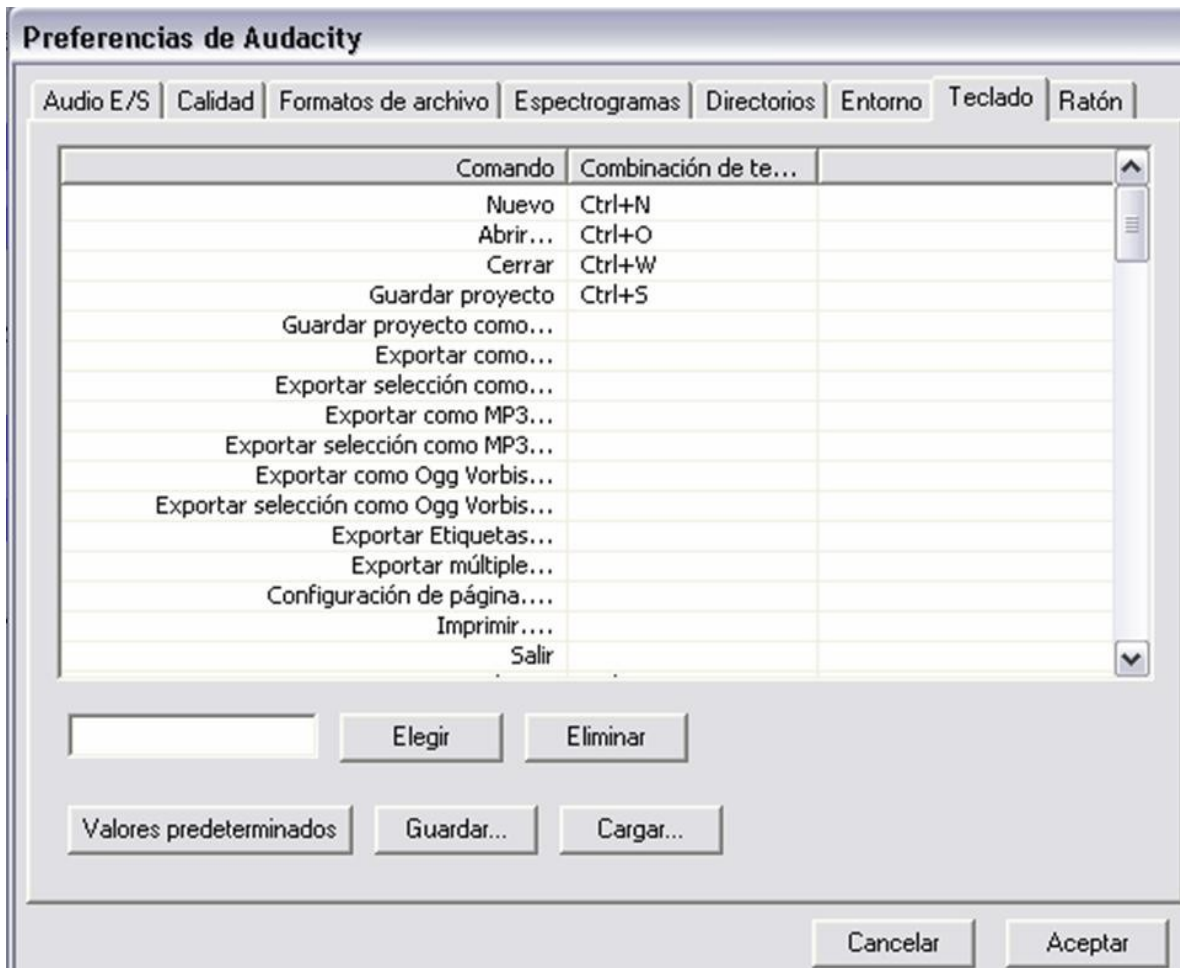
Preferencias de Audacity

Audio E/S | Calidad | Formatos de archivo | Espectrogramas | Directorios | Entorno | Teclado | Ratón

| Comando | Combinación de te... | |
|---|---|---|
| Nuevo | Ctrl+N | |
| Abrir... | Ctrl+O | |
| Cerrar | Ctrl+W | |
| Guardar proyecto | Ctrl+S | |
| Guardar proyecto como... | | |
| Exportar como... | | |
| Exportar selección como... | | |
| Exportar como MP3... | | |
| Exportar selección como MP3... | | |
| Exportar como Ogg Vorbis... | | |
| Exportar selección como Ogg Vorbis... | | |
| Exportar Etiquetas... | | |
| Exportar múltiple... | | |
| Configuración de página.... | | |
| Imprimir.... | | |
| Salir | | |

Elegir Eliminar

Valores predeterminados Guardar... Cargar...

Cancelar Aceptar